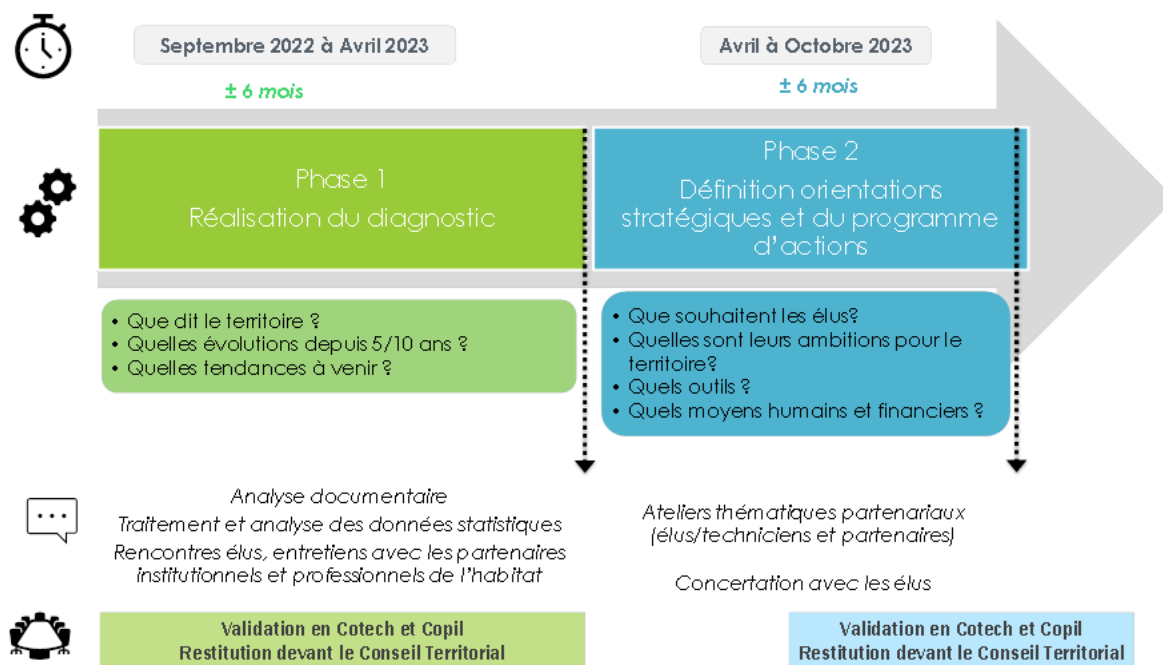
Septembre 2022 à Avril 2023

± 6 mois

Avril à Octobre 2023

± 6 mois

Phase 1
Réalisation du diagnostic

Phase 2
Définition orientations stratégiques et du programme d'actions

• Que dit le territoire ?
• Quelles évolutions depuis 5/10 ans ?
• Quelles tendances à venir ?

• Que souhaitent les élus?
• Quelles sont leurs ambitions pour le territoire?
• Quels outils ?
• Quels moyens humains et financiers ?

Analyse documentaire
Traitement et analyse des données statistiques
Rencontres élus, entretiens avec les partenaires institutionnels et professionnels de l'habitat

Ateliers thématiques partenariaux (élus/techniciens et partenaires)

Concertation avec les élus

Validation en Cotech et Copil
Restitution devant le Conseil Territorial

Validation en Cotech et Copil
Restitution devant le Conseil Territorial